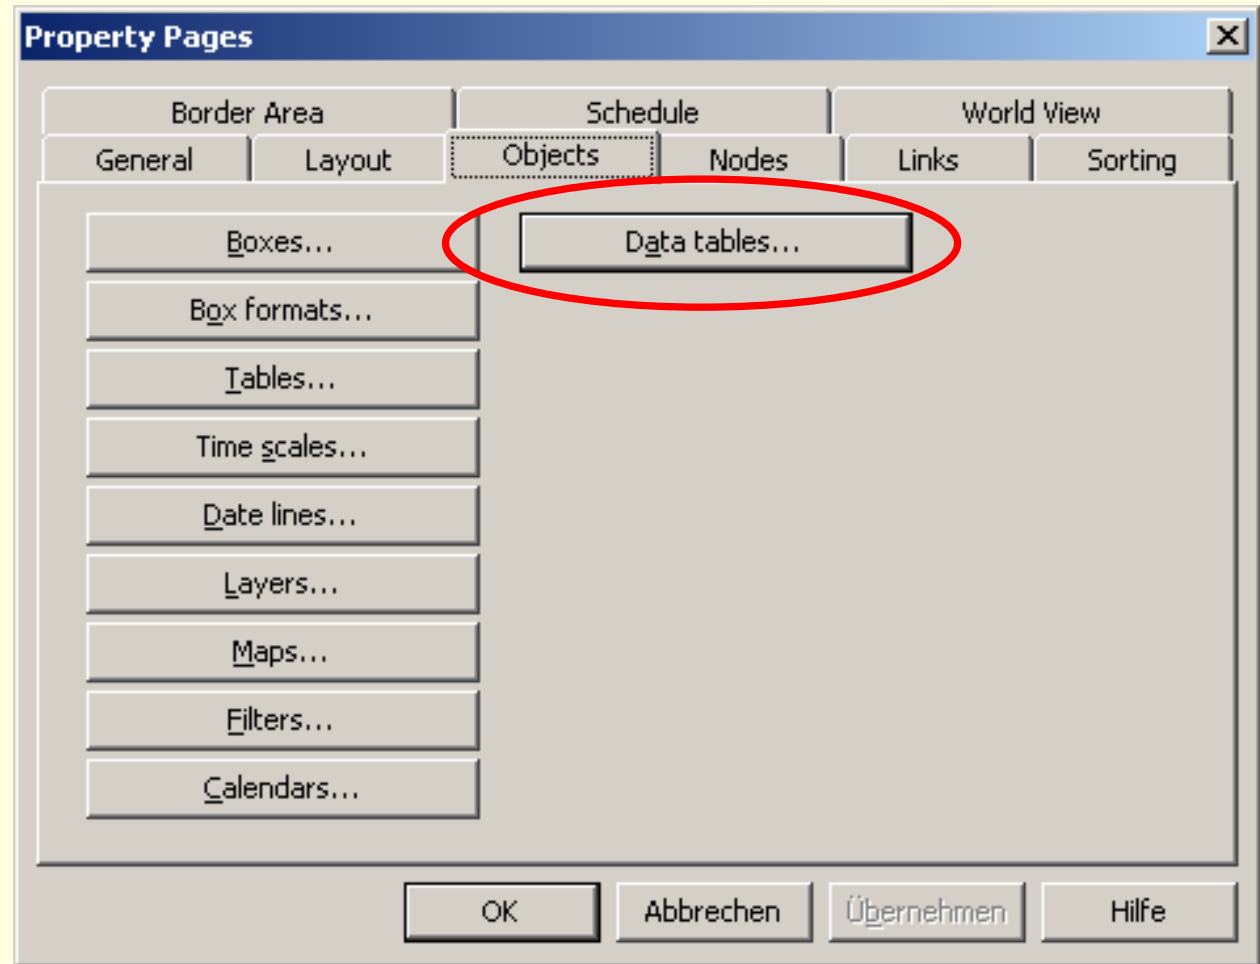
Property Pages

Border Area
Schedule
World View
General
Layout
Objects
Nodes
Links
Sorting

Boxes...
Data tables...
Box formats...
Tables...
Time scales...
Date lines...
Layers...
Maps...
Filters...
Calendars...

OK
Abbrechen
Übernehmen
Hilfe